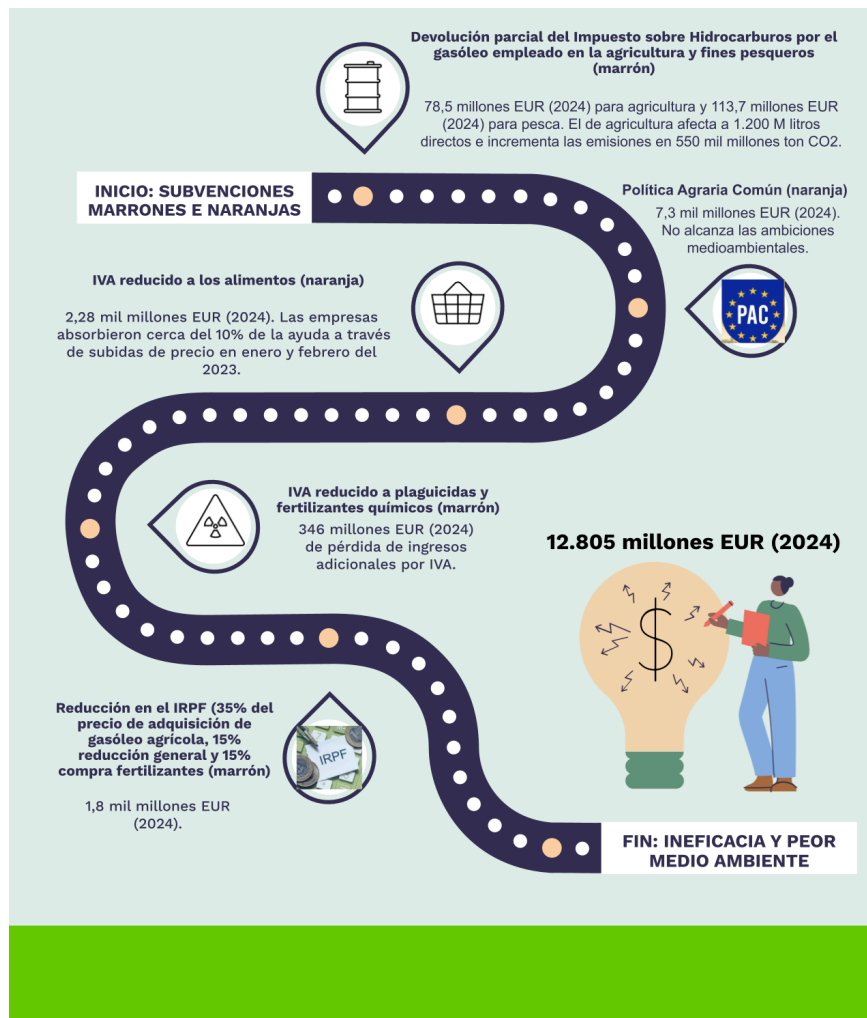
Devolución parcial del Impuesto sobre Hidrocarburos por el gasóleo empleado en la agricultura y fines pesqueros (marrón)

78,5 millones EUR (2024) para agricultura y 113,7 millones EUR (2024) para pesca. El de agricultura afecta a 1.200 M litros directos e incrementa las emisiones en 550 mil millones ton CO2.

INICIO: SUBVENCIONES MARRONES E NARANJAS

Política Agraria Común (naranja)

7,3 mil millones EUR (2024). No alcanza las ambiciones medioambientales.

PAC

IVA reducido a los alimentos (naranja)

2,28 mil millones EUR (2024). Las empresas absorbieron cerca del 10% de la ayuda a través de subidas de precio en enero y febrero del 2023.

IVA reducido a plaguicidas y fertilizantes químicos (marrón)

346 millones EUR (2024) de pérdida de ingresos adicionales por IVA.

12.805 millones EUR (2024)

Reducción en el IRPF (35% del precio de adquisición de gasóleo agrícola, 15% reducción general y 15% compra fertilizantes (marrón)

IRPF

1,8 mil millones EUR (2024).

FIN: INEFICACIA Y PEOR MEDIO AMBIENTE